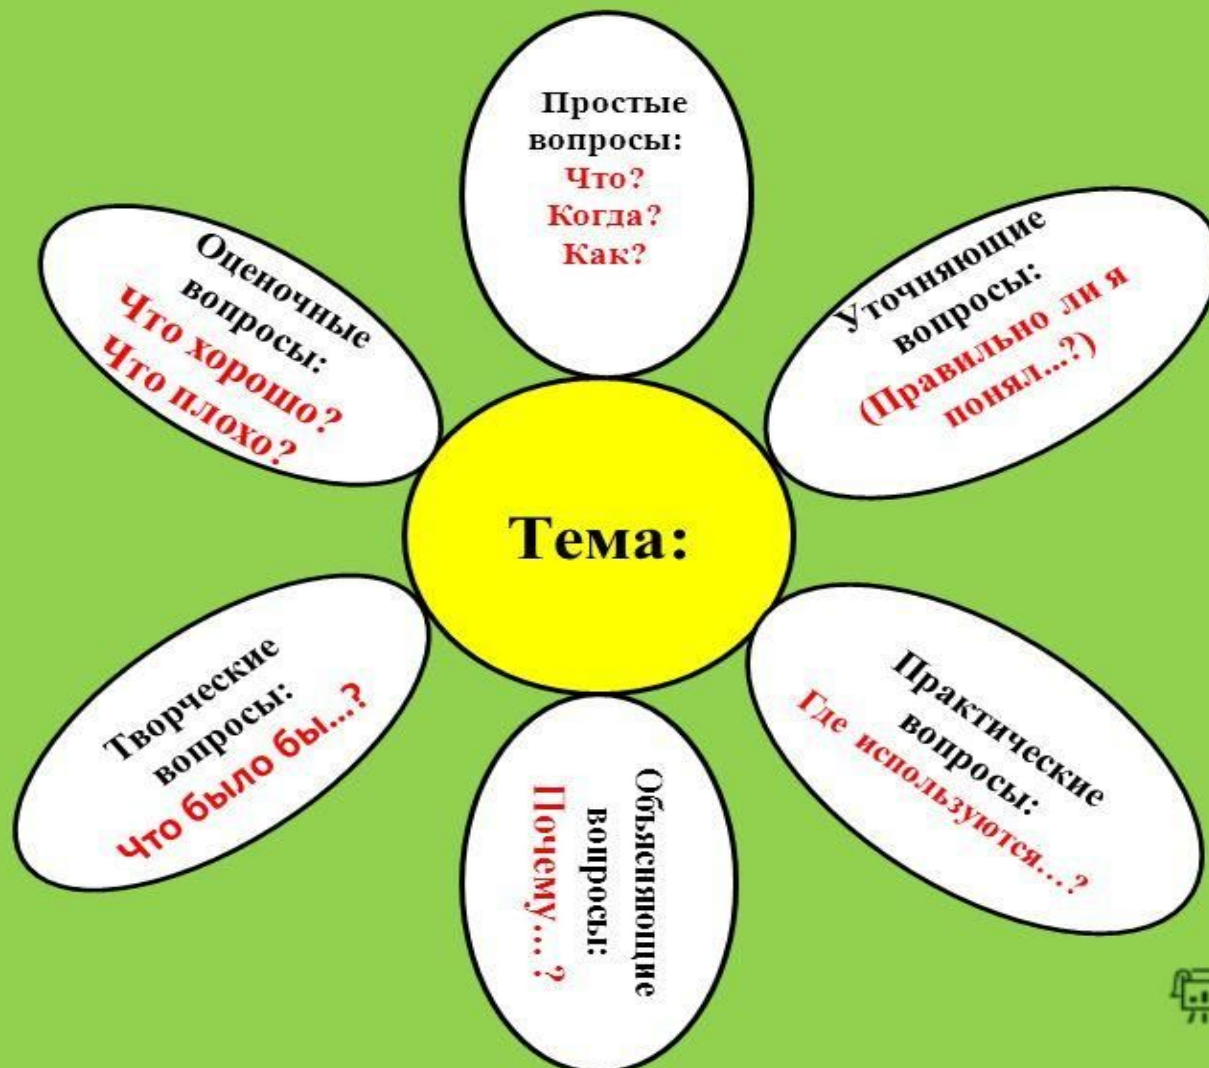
Простые вопросы:
Что?
Когда?
Как?

Уточняющие вопросы:
(Правильно ли я понял...?)

Практические вопросы:
Где используются…?

Объясняющие вопросы:
Почему…?

Творческие вопросы:
Что было бы...?

Оценочные вопросы:
Что хорошо?
Что плохо?

Тема: